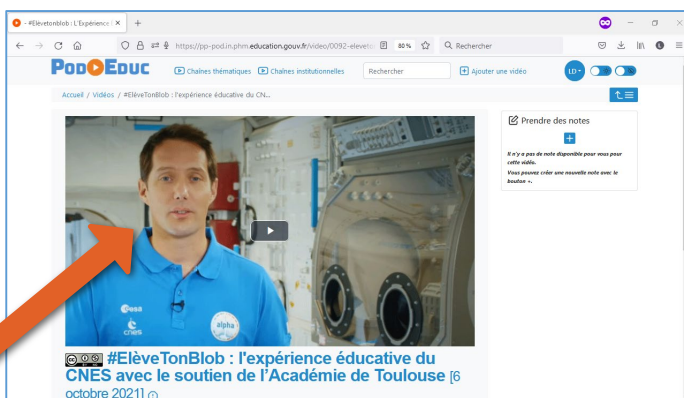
- #Elèvetonblob : L'Expérience ×
+
https://pp-pod.in.phm.education.gouv.fr/video/0092-elevetc
80 %
Rechercher

PODEDUC
Chaînes thématiques
Chaînes institutionnelles
Rechercher
Ajouter une vidéo
LD

Accueil / Vidéos / #ElèveTonBlob : l'expérience éducative du CN...

Prendre des notes
+
Il n'y a pas de note disponible pour vous pour cette vidéo.
Vous pouvez créer une nouvelle note avec le bouton +.

esa
cnes
alpha

#ElèveTonBlob : l'expérience éducative du CNES avec le soutien de l'Académie de Toulouse [6 octobre 2021]